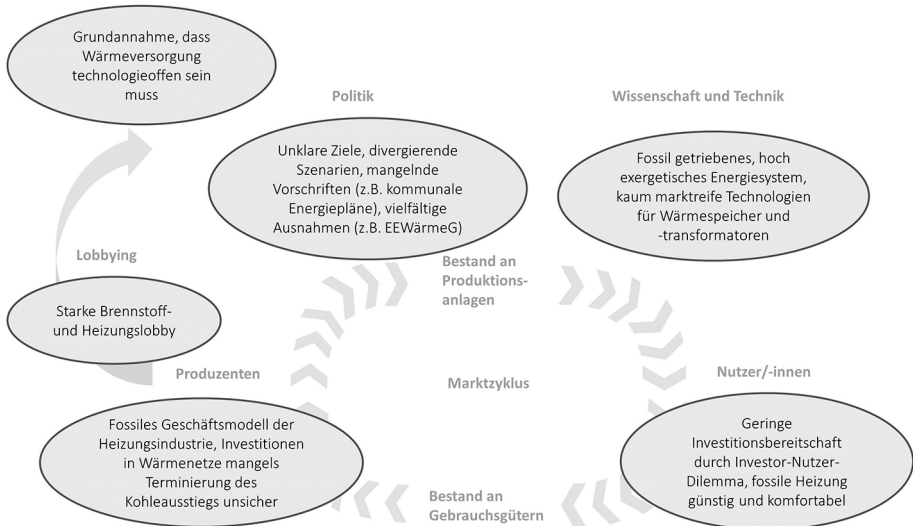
Grundannahme, dass Wärmeversorgung technologieoffen sein muss

Politik

Wissenschaft und Technik

Unklare Ziele, divergierende Szenarien, mangelnde Vorschriften (z.B. kommunale Energiepläne), vielfältige Ausnahmen (z.B. EEWärmeG)

Fossil getriebenes, hoch exergetisches Energiesystem, kaum marktreife Technologien für Wärmespeicher und -transformatoren

Lobbying

Bestand an Produktionsanlagen

Starke Brennstoff- und Heizungslobby

Produzenten

Marktzyklus

Nutzer/-innen

Fossiles Geschäftsmodell der Heizungsindustrie, Investitionen in Wärmenetze mangels Terminierung des Kohleausstiegs unsicher

Geringe Investitionsbereitschaft durch Investor-Nutzer-Dilemma, fossile Heizung günstig und komfortabel

Bestand an Gebrauchsgütern